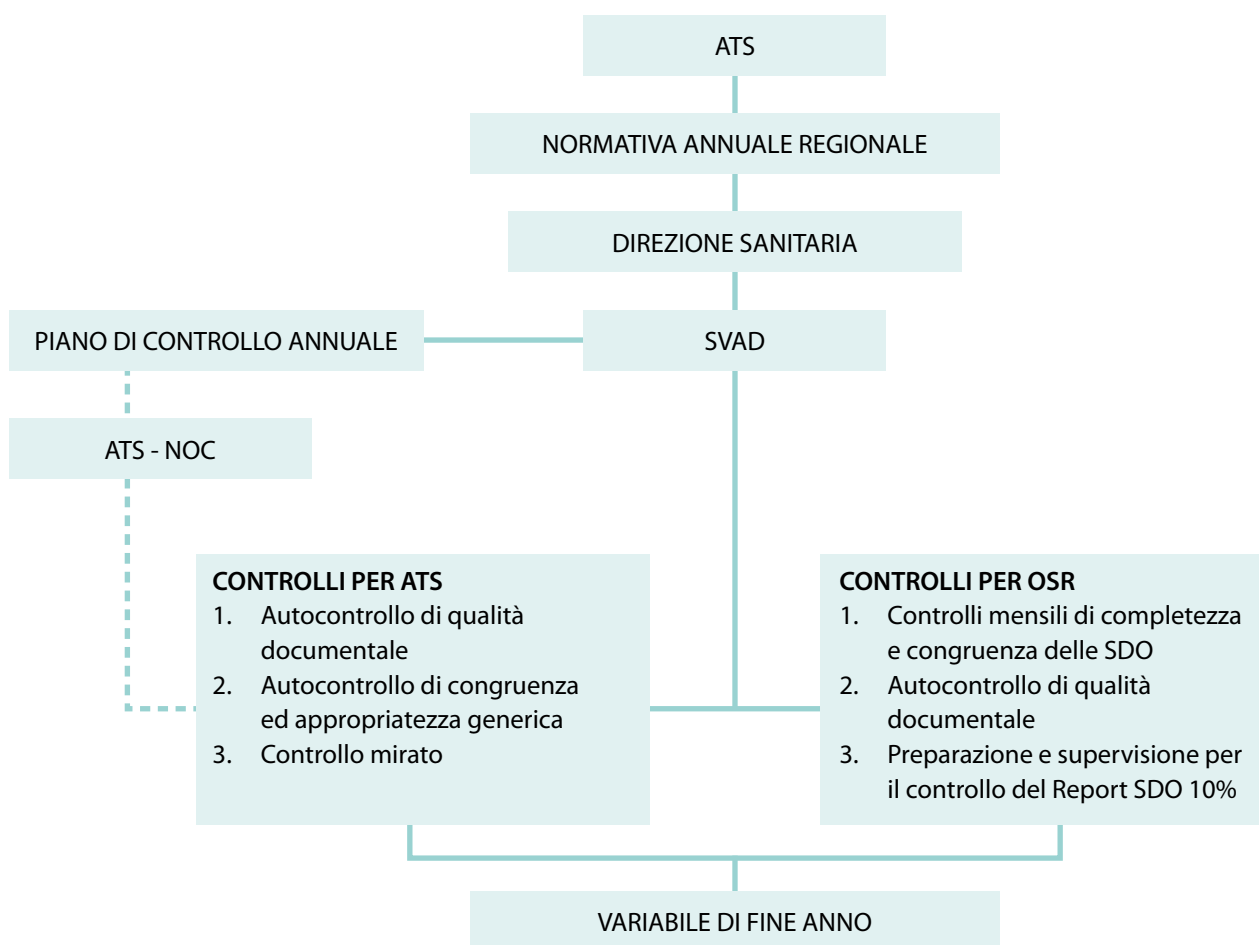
ATS

NORMATIVA ANNUALE REGIONALE

DIREZIONE SANITARIA

PIANO DI CONTROLLO ANNUALE

SVAD

ATS - NOC

CONTROLLI PER ATS
1. Autocontrollo di qualità documentale
2. Autocontrollo di congruenza ed appropriatezza generica
3. Controllo mirato

CONTROLLI PER OSR
1. Controlli mensili di completezza e congruenza delle SDO
2. Autocontrollo di qualità documentale
3. Preparazione e supervisione per il controllo del Report SDO 10%

VARIABILE DI FINE ANNO